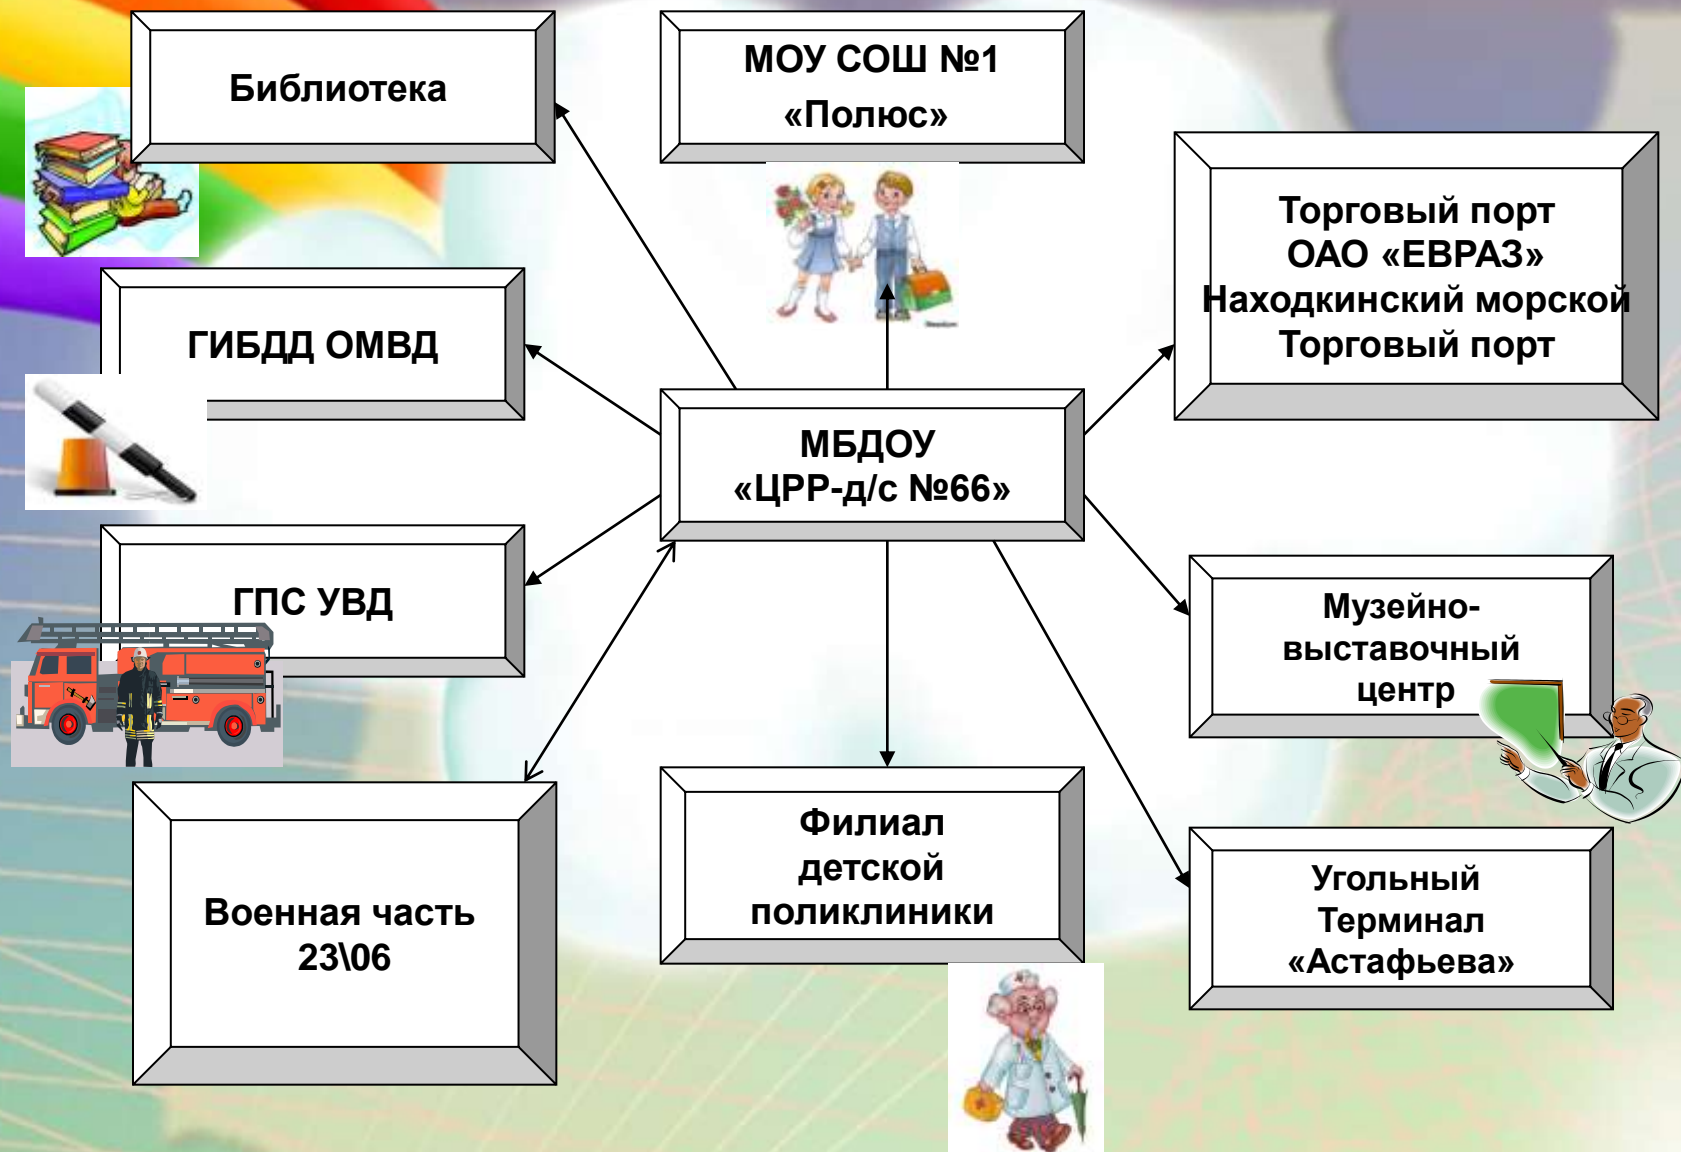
Библиотека

МОУ СОШ №1 «Полюс»

Торговый порт ОАО «ЕВРАЗ» Находкинский морской Торговый порт

ГИБДД ОМВД

МБДОУ «ЦРР-д/с №66»

ГПС УВД

Музейно-выставочный центр

Военная часть 23\06

Филиал детской поликлиники

Угольный Терминал «Астафьева»